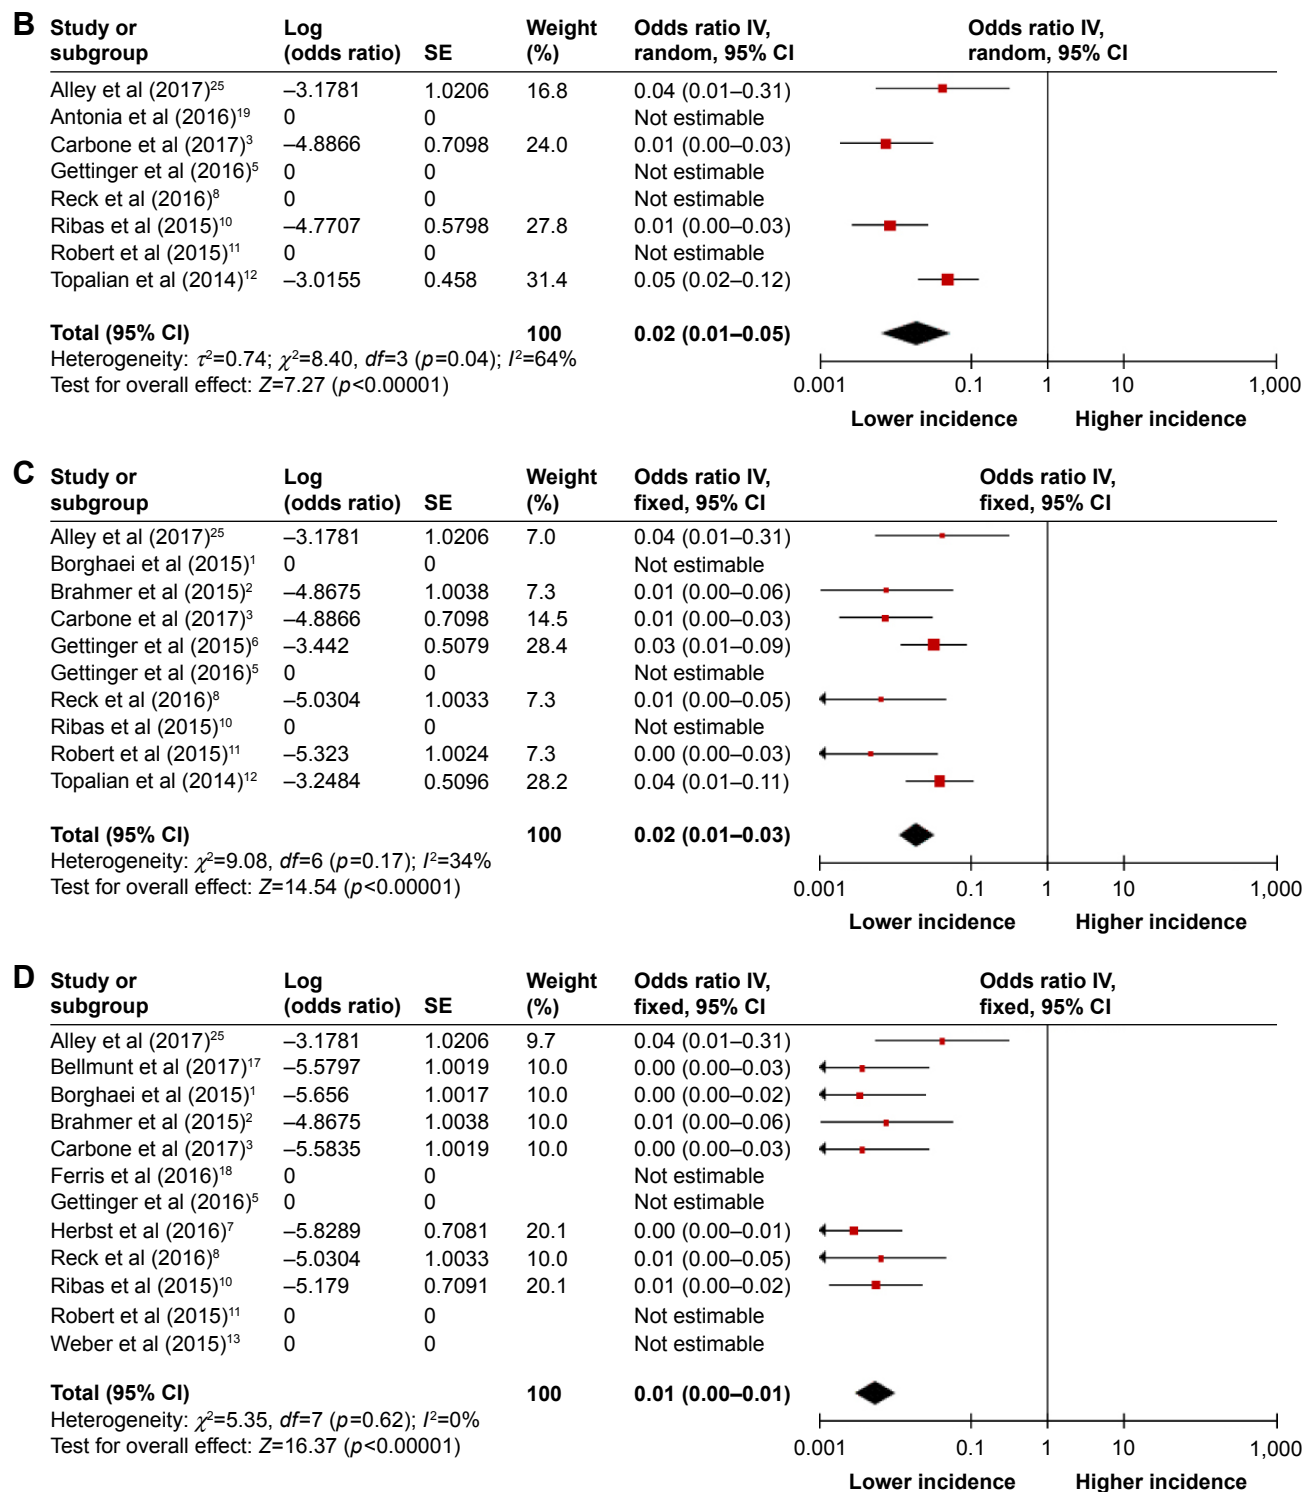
B

| Study or subgroup | Log (odds ratio) | SE | Weight (%) | Odds ratio IV, random, 95% CI |
|---|---|---|---|---|
| Alley et al (2017)$^{25}$ | –3.1781 | 1.0206 | 16.8 | 0.04 (0.01–0.31) |
| Antonia et al (2016)$^{19}$ | 0 | 0 | | Not estimable |
| Carbone et al (2017)$^{3}$ | –4.8866 | 0.7098 | 24.0 | 0.01 (0.00–0.03) |
| Gettinger et al (2016)$^{5}$ | 0 | 0 | | Not estimable |
| Reck et al (2016)$^{8}$ | 0 | 0 | | Not estimable |
| Ribas et al (2015)$^{10}$ | –4.7707 | 0.5798 | 27.8 | 0.01 (0.00–0.03) |
| Robert et al (2015)$^{11}$ | 0 | 0 | | Not estimable |
| Topalian et al (2014)$^{12}$ | –3.0155 | 0.458 | 31.4 | 0.05 (0.02–0.12) |
| **Total (95% CI)** | | | **100** | **0.02 (0.01–0.05)** |

Heterogeneity: $\tau^2$=0.74; $\chi^2$=8.40, $df$=3 ($p$=0.04); $I^2$=64%
Test for overall effect: $Z$=7.27 ($p$<0.00001)

Odds ratio IV, random, 95% CI
0.001 0.1 1 10 1,000
Lower incidence Higher incidence

C

| Study or subgroup | Log (odds ratio) | SE | Weight (%) | Odds ratio IV, fixed, 95% CI |
|---|---|---|---|---|
| Alley et al (2017)$^{25}$ | –3.1781 | 1.0206 | 7.0 | 0.04 (0.01–0.31) |
| Borghaei et al (2015)$^{1}$ | 0 | 0 | | Not estimable |
| Brahmer et al (2015)$^{2}$ | –4.8675 | 1.0038 | 7.3 | 0.01 (0.00–0.06) |
| Carbone et al (2017)$^{3}$ | –4.8866 | 0.7098 | 14.5 | 0.01 (0.00–0.03) |
| Gettinger et al (2015)$^{6}$ | –3.442 | 0.5079 | 28.4 | 0.03 (0.01–0.09) |
| Gettinger et al (2016)$^{5}$ | 0 | 0 | | Not estimable |
| Reck et al (2016)$^{8}$ | –5.0304 | 1.0033 | 7.3 | 0.01 (0.00–0.05) |
| Ribas et al (2015)$^{10}$ | 0 | 0 | | Not estimable |
| Robert et al (2015)$^{11}$ | –5.323 | 1.0024 | 7.3 | 0.00 (0.00–0.03) |
| Topalian et al (2014)$^{12}$ | –3.2484 | 0.5096 | 28.2 | 0.04 (0.01–0.11) |
| **Total (95% CI)** | | | **100** | **0.02 (0.01–0.03)** |

Heterogeneity: $\chi^2$=9.08, $df$=6 ($p$=0.17); $I^2$=34%
Test for overall effect: $Z$=14.54 ($p$<0.00001)

Odds ratio IV, fixed, 95% CI
0.001 0.1 1 10 1,000
Lower incidence Higher incidence

D

| Study or subgroup | Log (odds ratio) | SE | Weight (%) | Odds ratio IV, fixed, 95% CI |
|---|---|---|---|---|
| Alley et al (2017)$^{25}$ | –3.1781 | 1.0206 | 9.7 | 0.04 (0.01–0.31) |
| Bellmunt et al (2017)$^{17}$ | –5.5797 | 1.0019 | 10.0 | 0.00 (0.00–0.03) |
| Borghaei et al (2015)$^{1}$ | –5.656 | 1.0017 | 10.0 | 0.00 (0.00–0.02) |
| Brahmer et al (2015)$^{2}$ | –4.8675 | 1.0038 | 10.0 | 0.01 (0.00–0.06) |
| Carbone et al (2017)$^{3}$ | –5.5835 | 1.0019 | 10.0 | 0.00 (0.00–0.03) |
| Ferris et al (2016)$^{18}$ | 0 | 0 | | Not estimable |
| Gettinger et al (2016)$^{5}$ | 0 | 0 | | Not estimable |
| Herbst et al (2016)$^{7}$ | –5.8289 | 0.7081 | 20.1 | 0.00 (0.00–0.01) |
| Reck et al (2016)$^{8}$ | –5.0304 | 1.0033 | 10.0 | 0.01 (0.00–0.05) |
| Ribas et al (2015)$^{10}$ | –5.179 | 0.7091 | 20.1 | 0.01 (0.00–0.02) |
| Robert et al (2015)$^{11}$ | 0 | 0 | | Not estimable |
| Weber et al (2015)$^{13}$ | 0 | 0 | | Not estimable |
| **Total (95% CI)** | | | **100** | **0.01 (0.00–0.01)** |

Heterogeneity: $\chi^2$=5.35, $df$=7 ($p$=0.62); $I^2$=0%
Test for overall effect: $Z$=16.37 ($p$<0.00001)

Odds ratio IV, fixed, 95% CI
0.001 0.1 1 10 1,000
Lower incidence Higher incidence